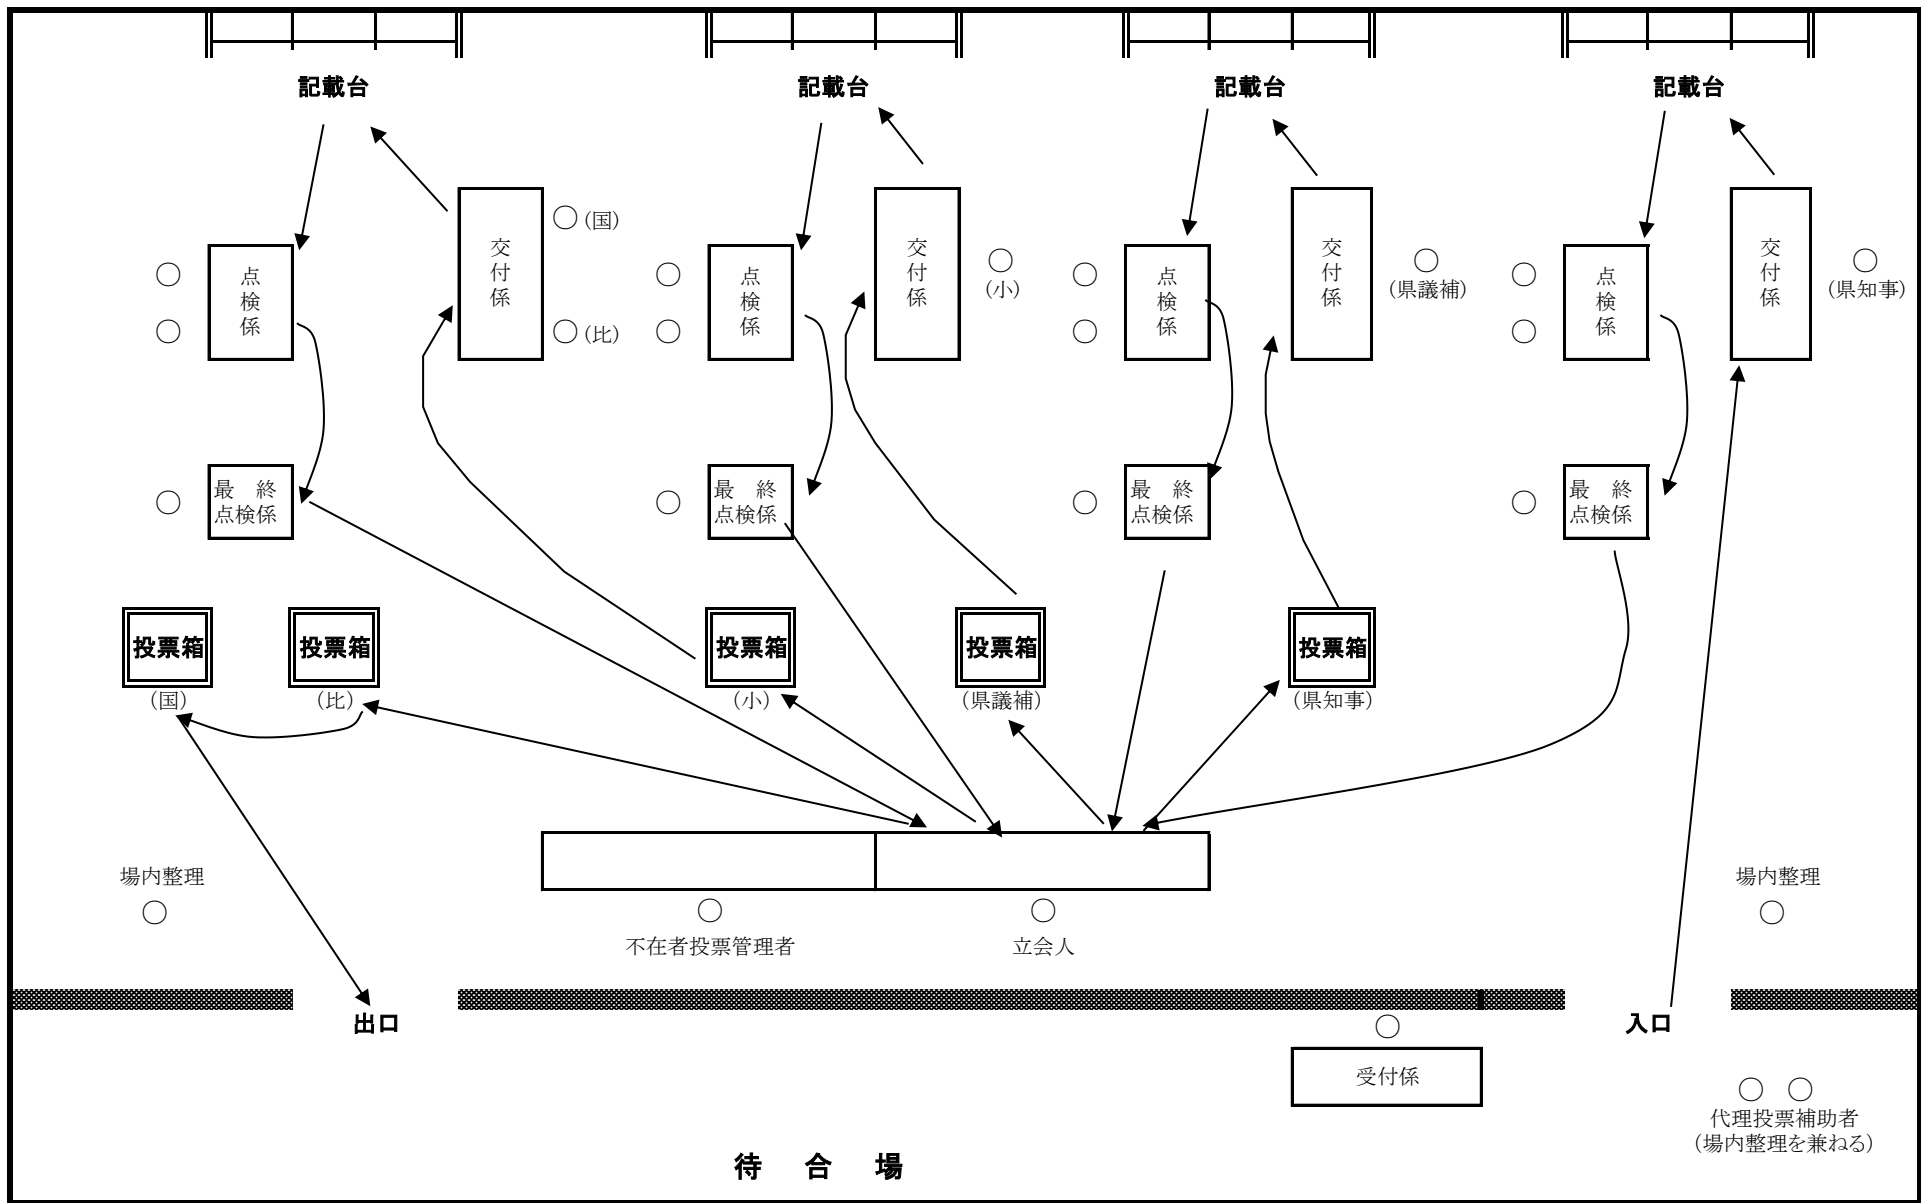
記載台

記載台

記載台

記載台

○(国)

交付係

○(比)

○ ○

点検係

○

最終点検係

○ ○

点検係

交付係

○(小)

○

最終点検係

○ ○

点検係

交付係

○(県議補)

○

最終点検係

○ ○

点検係

交付係

○(県知事)

○

最終点検係

投票箱 (国)

投票箱 (比)

投票箱 (小)

投票箱 (県議補)

投票箱 (県知事)

場内整理 ○

場内整理 ○

○ 不在者投票管理者

○ 立会人

出口

入口

○

受付係

○ ○
代理投票補助者
(場内整理を兼ねる)

待 合 場